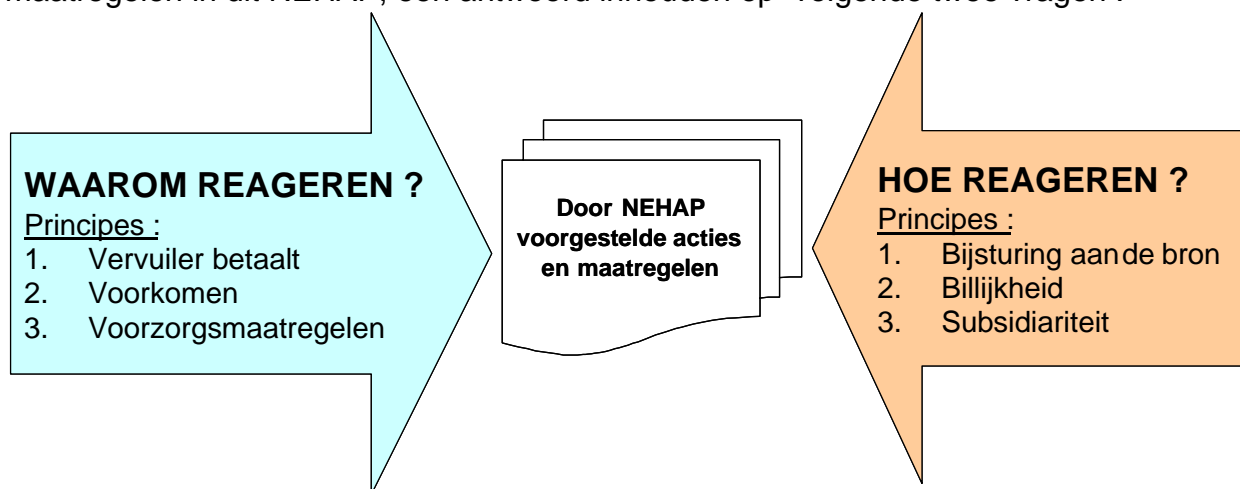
maatregelen in dit NEHAP, een antwoord inhouden op volgende twee vragen :

WAAROM REAGEREN ?

Principes :

1. Vervuiler betaalt
2. Voorkomen
3. Voorzorgsmaatregelen

Door NEHAP voorgestelde acties en maatregelen

HOE REAGEREN ?

Principes :

1. Bijsturing aande bron
2. Billijkheid
3. Subsidiariteit